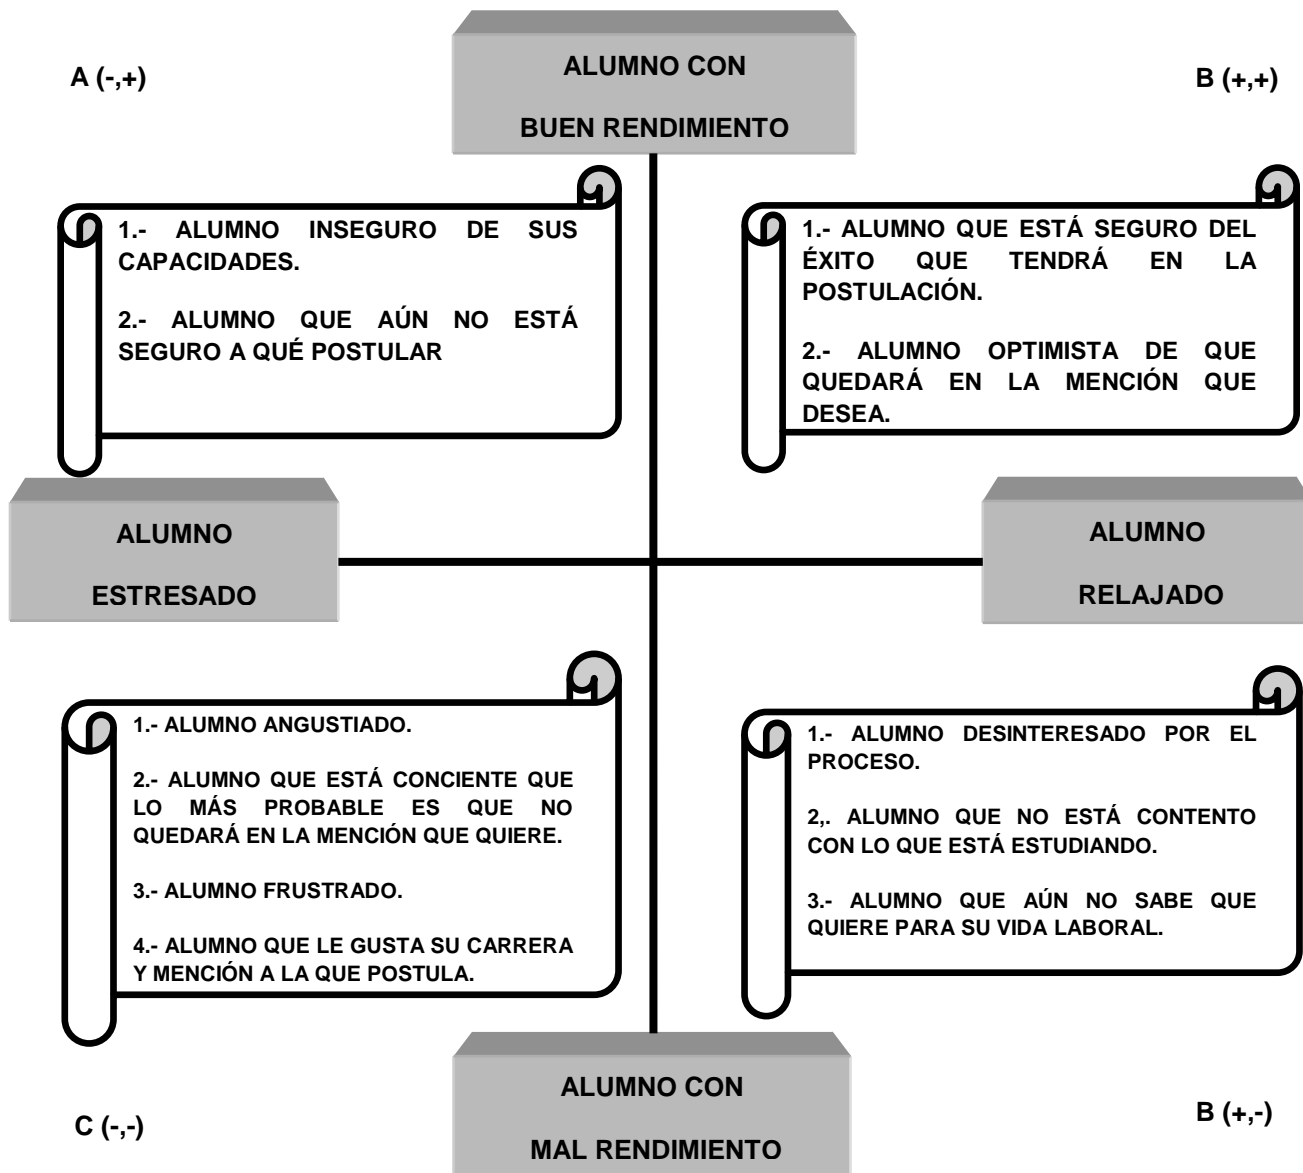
A (-,+)

ALUMNO CON

BUEN RENDIMIENTO

B (+,+)

1.- ALUMNO INSEGURO DE SUS CAPACIDADES.

2.- ALUMNO QUE AÚN NO ESTÁ SEGURO A QUÉ POSTULAR

1.- ALUMNO QUE ESTÁ SEGURO DEL ÉXITO QUE TENDRÁ EN LA POSTULACIÓN.

2.- ALUMNO OPTIMISTA DE QUE QUEDARÁ EN LA MENCIÓN QUE DESEA.

ALUMNO

ESTRESADO

ALUMNO

RELAJADO

1.- ALUMNO ANGUSTIADO.

2.- ALUMNO QUE ESTÁ CONCIENTE QUE LO MÁS PROBABLE ES QUE NO QUEDARÁ EN LA MENCIÓN QUE QUIERE.

3.- ALUMNO FRUSTRADO.

4.- ALUMNO QUE LE GUSTA SU CARRERA Y MENCIÓN A LA QUE POSTULA.

1.- ALUMNO DESINTERESADO POR EL PROCESO.

2,. ALUMNO QUE NO ESTÁ CONTENTO CON LO QUE ESTÁ ESTUDIANDO.

3.- ALUMNO QUE AÚN NO SABE QUE QUIERE PARA SU VIDA LABORAL.

C (-,-)

ALUMNO CON

MAL RENDIMIENTO

B (+,-)